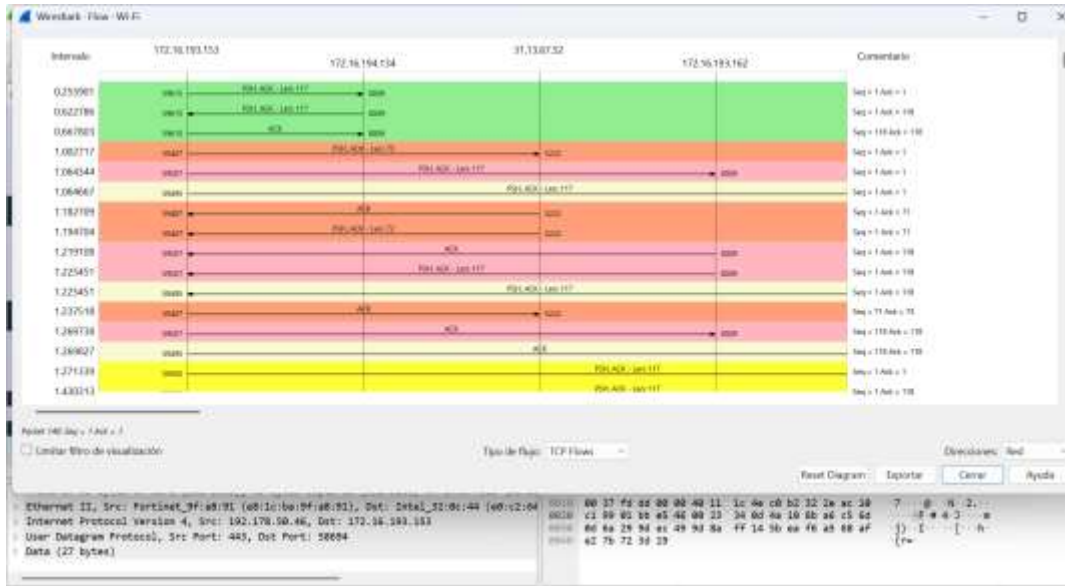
Wireshark · Flow · Wi-Fi

Intervalo | 172.16.193.153 | 172.16.194.134 | 31.13.87.32 | 172.16.193.162 | Comentario

0,253901 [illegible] PSH, ACK - Len: 117 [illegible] Seq = 1 Ack = 1
0,622789 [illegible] PSH, ACK - Len: 117 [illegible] Seq = 1 Ack = 118
0,647805 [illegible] ACK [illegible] Seq = 118 Ack = 118
1,002717 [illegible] PSH, ACK - Len: 70 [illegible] Seq = 1 Ack = 1
1,064344 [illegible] PSH, ACK - Len: 117 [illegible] Seq = 1 Ack = 1
1,064667 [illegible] PSH, ACK - Len: 117 Seq = 1 Ack = 1
1,182709 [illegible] ACK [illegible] Seq = 1 Ack = 71
1,194704 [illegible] PSH, ACK - Len: 70 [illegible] Seq = 1 Ack = 71
1,219109 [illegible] ACK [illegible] Seq = 1 Ack = 118
1,225451 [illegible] PSH, ACK - Len: 117 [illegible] Seq = 1 Ack = 118
1,225451 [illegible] PSH, ACK - Len: 117 Seq = 1 Ack = 118
1,237518 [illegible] ACK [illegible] Seq = 71 Ack = 71
1,269738 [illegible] ACK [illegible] Seq = 118 Ack = 118
1,269827 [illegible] ACK Seq = 118 Ack = 118
1,271339 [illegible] PSH, ACK - Len: 117 Seq = 1 Ack = 1
1,430313 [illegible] PSH, ACK - Len: 117 Seq = 1 Ack = 118

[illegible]

Limitar filtro de visualización

Tipo de flujo: TCP Flows

Direcciones: Red

Reset Diagram | Exportar | Cerrar | Ayuda

Ethernet II, Src: Fortinet_9f:a8:91 (a8:1c:ba:9f:a8:91), Dst: Intel_32:0c:44 (a0:c2:64
Internet Protocol Version 4, Src: 192.178.50.46, Dst: 172.16.193.153
User Datagram Protocol, Src Port: 443, Dst Port: 58694
Data (27 bytes)

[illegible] 00 37 fd dd 00 00 40 11 1c 4e c0 b2 32 2e ac 10
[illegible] c1 99 01 bb e5 46 00 23 34 0d 4a 10 8b a6 c5 6d
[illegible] 0d 6a 29 9d ec 49 9d 8a ff 14 5b ea f6 a8 08 af
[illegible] e2 7b 72 3d 19